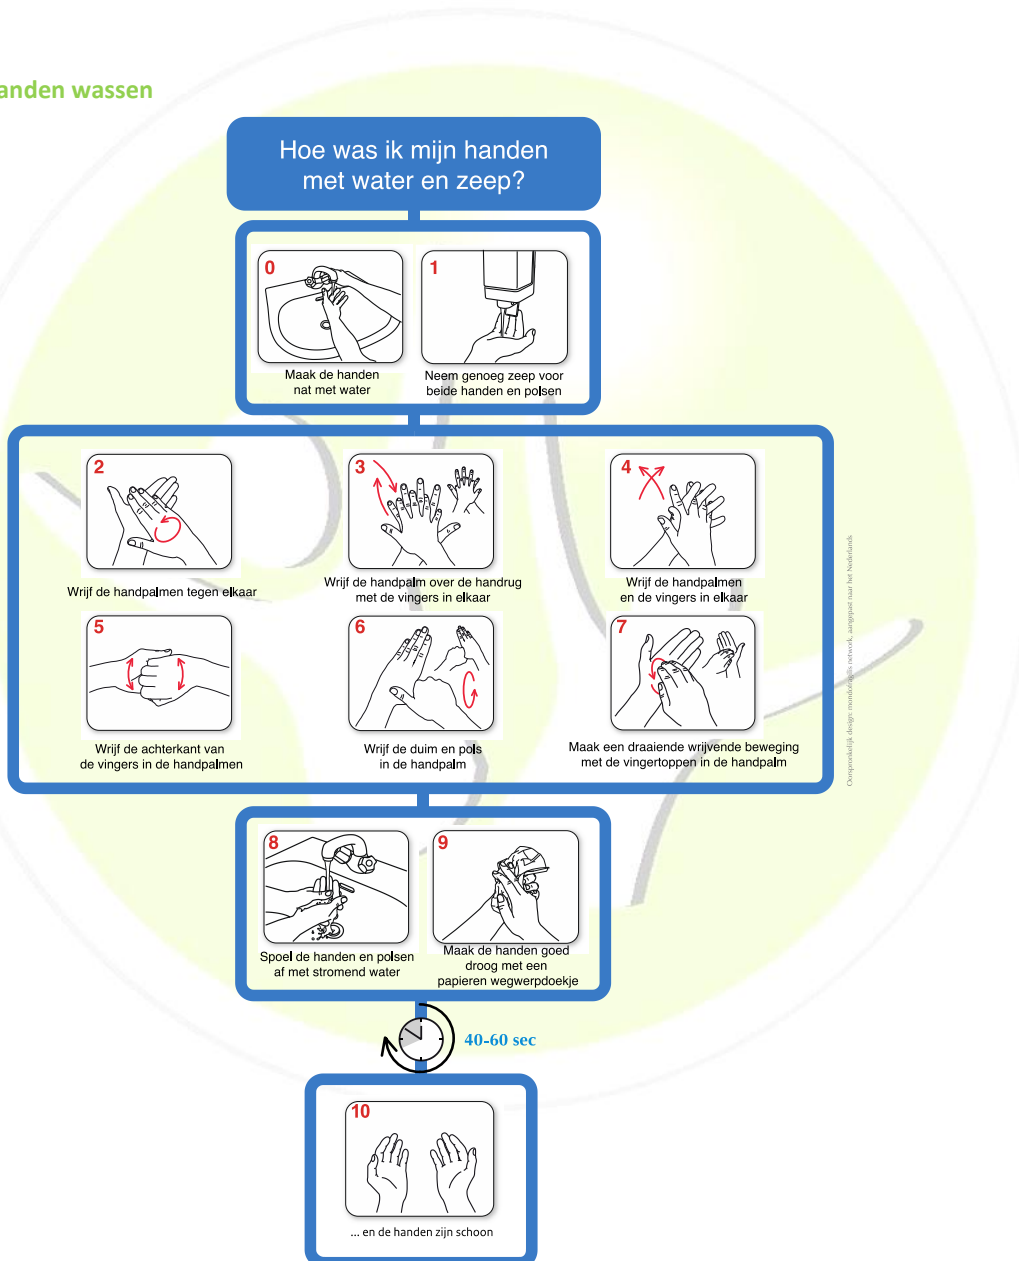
anden wassen

Hoe was ik mijn handen met water en zeep?

0
Maak de handen nat met water

1
Neem genoeg zeep voor beide handen en polsen

2
Wrijf de handpalmen tegen elkaar

3
Wrijf de handpalm over de handrug met de vingers in elkaar

4
Wrijf de handpalmen en de vingers in elkaar

5
Wrijf de achterkant van de vingers in de handpalmen

6
Wrijf de duim en pols in de handpalm

7
Maak een draaiende wrijvende beweging met de vingertoppen in de handpalm

Oorspronkelijk design: mondorisgis network, aangepast naar het Nederlands

8
Spoel de handen en polsen af met stromend water

9
Maak de handen goed droog met een papieren wegwerpdoekje

40-60 sec

10
... en de handen zijn schoon